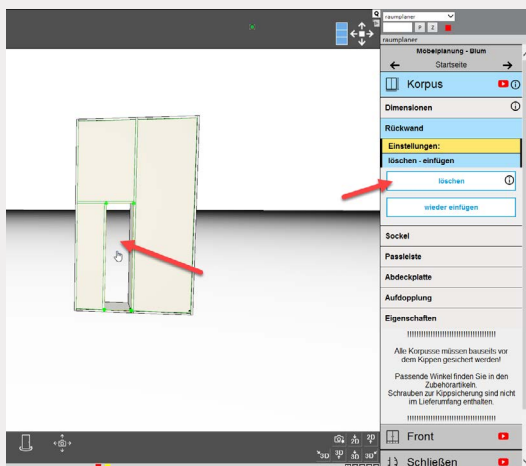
raumplaner

raumplaner

Möbelplanung - Blum

Startseite

Korpus

Dimensionen

Rückwand

Einstellungen:

löschen - einfügen

löschen

wieder einfügen

Sockel

Passleiste

Abdeckplatte

Aufdopplung

Eigenschaften

!!!!!!!!!!!!!!!!!!!!!!!!!!!!!!!!!!!

Alle Korpusse müssen bauseits vor dem Kippen gesichert werden!

Passende Winkel finden Sie in den Zubehörartikeln.
Schrauben zur Kippsicherung sind nicht im Lieferumfang enthalten.

!!!!!!!!!!!!!!!!!!!!!!!!!!!!!!!!!!!

Front

Schließen

3D

3D

3D